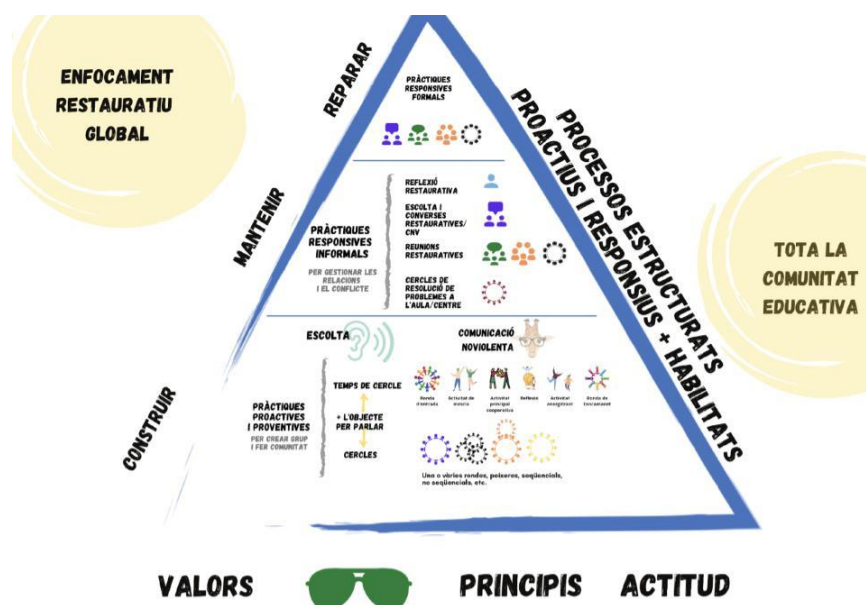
ENFOCAMENT RESTAURATIU GLOBAL

REPARAR

PRÀCTIQUES RESPONSIVES FORMALS

PROCESSOS ESTRUCTURATS PROACTIUS I RESPONSIUS + HABILITATS

TOTA LA COMUNITAT EDUCATIVA

MANTENIR

PRÀCTIQUES RESPONSIVES INFORMALS

PER GESTIONAR LES RELACIONS I EL CONFLICTE

REFLEXIÓ RESTAURATIVA

ESCOLTA I CONVERSES RESTAURATIVES/ CNV

REUNIONS RESTAURATIVES

CERCLES DE RESOLUCIÓ DE PROBLEMES A L'AULA/CENTRE

ESCOLTA

COMUNICACIÓ NOVIOLENTA

CONSTRUIR

PRÀCTIQUES PROACTIVES I PROVENTIVES

PER CREAR GRUP I FER COMUNITAT

TEMPS DE CERCLE

+ L'OBJECTE PER PARLAR

CERCLES

Ronda d'entrada

Activitat de moure

Activitat principal cooperativa

Reflexió

Activitat energitzant

Ronda de tancament

Una o vàries rondes, peixeres, seqüencials, no seqüencials, etc.

VALORS

PRINCIPIS

ACTITUD